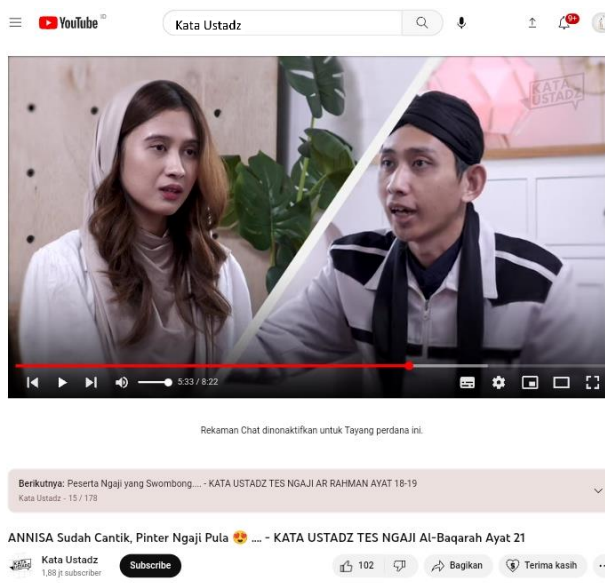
YouTube ID

Kata Ustadz

9+

KATA USTADZ

5:33 / 8:22

Rekaman Chat dinonaktifkan untuk Tayang perdana ini.

Berikutnya: Peserta Ngaji yang Swombong.... - KATA USTADZ TES NGAJI AR RAHMAN AYAT 18-19
Kata Ustadz - 15 / 178

ANNISA Sudah Cantik, Pinter Ngaji Pula 😍 .... - KATA USTADZ TES NGAJI Al-Baqarah Ayat 21

Kata Ustadz
1,68 jt subscriber

Subscribe

102

Bagikan

Terima kasih